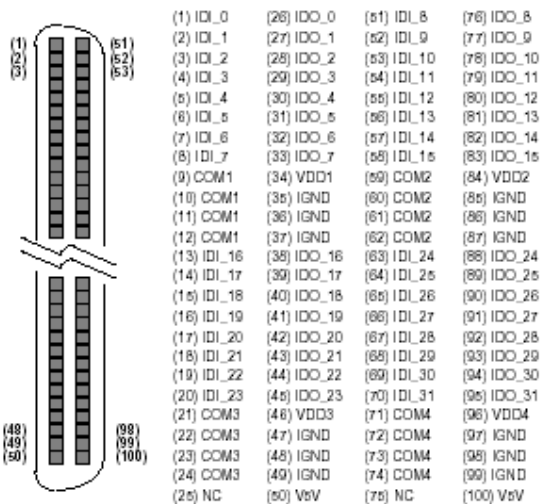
(1)
(2)
(3)

(51)
(52)
(53)

(48)
(49)
(50)

(98)
(99)
(100)

| | | | |
|---|---|---|---|
| (1) IDI_0 | (26) IDO_0 | (51) IDI_8 | (76) IDO_8 |
| (2) IDI_1 | (27) IDO_1 | (52) IDI_9 | (77) IDO_9 |
| (3) IDI_2 | (28) IDO_2 | (53) IDI_10 | (78) IDO_10 |
| (4) IDI_3 | (29) IDO_3 | (54) IDI_11 | (79) IDO_11 |
| (5) IDI_4 | (30) IDO_4 | (55) IDI_12 | (80) IDO_12 |
| (6) IDI_5 | (31) IDO_5 | (56) IDI_13 | (81) IDO_13 |
| (7) IDI_6 | (32) IDO_6 | (57) IDI_14 | (82) IDO_14 |
| (8) IDI_7 | (33) IDO_7 | (58) IDI_15 | (83) IDO_15 |
| (9) COM1 | (34) VDD1 | (59) COM2 | (84) VDD2 |
| (10) COM1 | (35) IGND | (60) COM2 | (85) IGND |
| (11) COM1 | (36) IGND | (61) COM2 | (86) IGND |
| (12) COM1 | (37) IGND | (62) COM2 | (87) IGND |
| (13) IDI_16 | (38) IDO_16 | (63) IDI_24 | (88) IDO_24 |
| (14) IDI_17 | (39) IDO_17 | (64) IDI_25 | (89) IDO_25 |
| (15) IDI_18 | (40) IDO_18 | (65) IDI_26 | (90) IDO_26 |
| (16) IDI_19 | (41) IDO_19 | (66) IDI_27 | (91) IDO_27 |
| (17) IDI_20 | (42) IDO_20 | (67) IDI_28 | (92) IDO_28 |
| (18) IDI_21 | (43) IDO_21 | (68) IDI_29 | (93) IDO_29 |
| (19) IDI_22 | (44) IDO_22 | (69) IDI_30 | (94) IDO_30 |
| (20) IDI_23 | (45) IDO_23 | (70) IDI_31 | (95) IDO_31 |
| (21) COM3 | (46) VDD3 | (71) COM4 | (96) VDD4 |
| (22) COM3 | (47) IGND | (72) COM4 | (97) IGND |
| (23) COM3 | (48) IGND | (73) COM4 | (98) IGND |
| (24) COM3 | (49) IGND | (74) COM4 | (99) IGND |
| (25) NC | (50) V5V | (75) NC | (100) V5V |